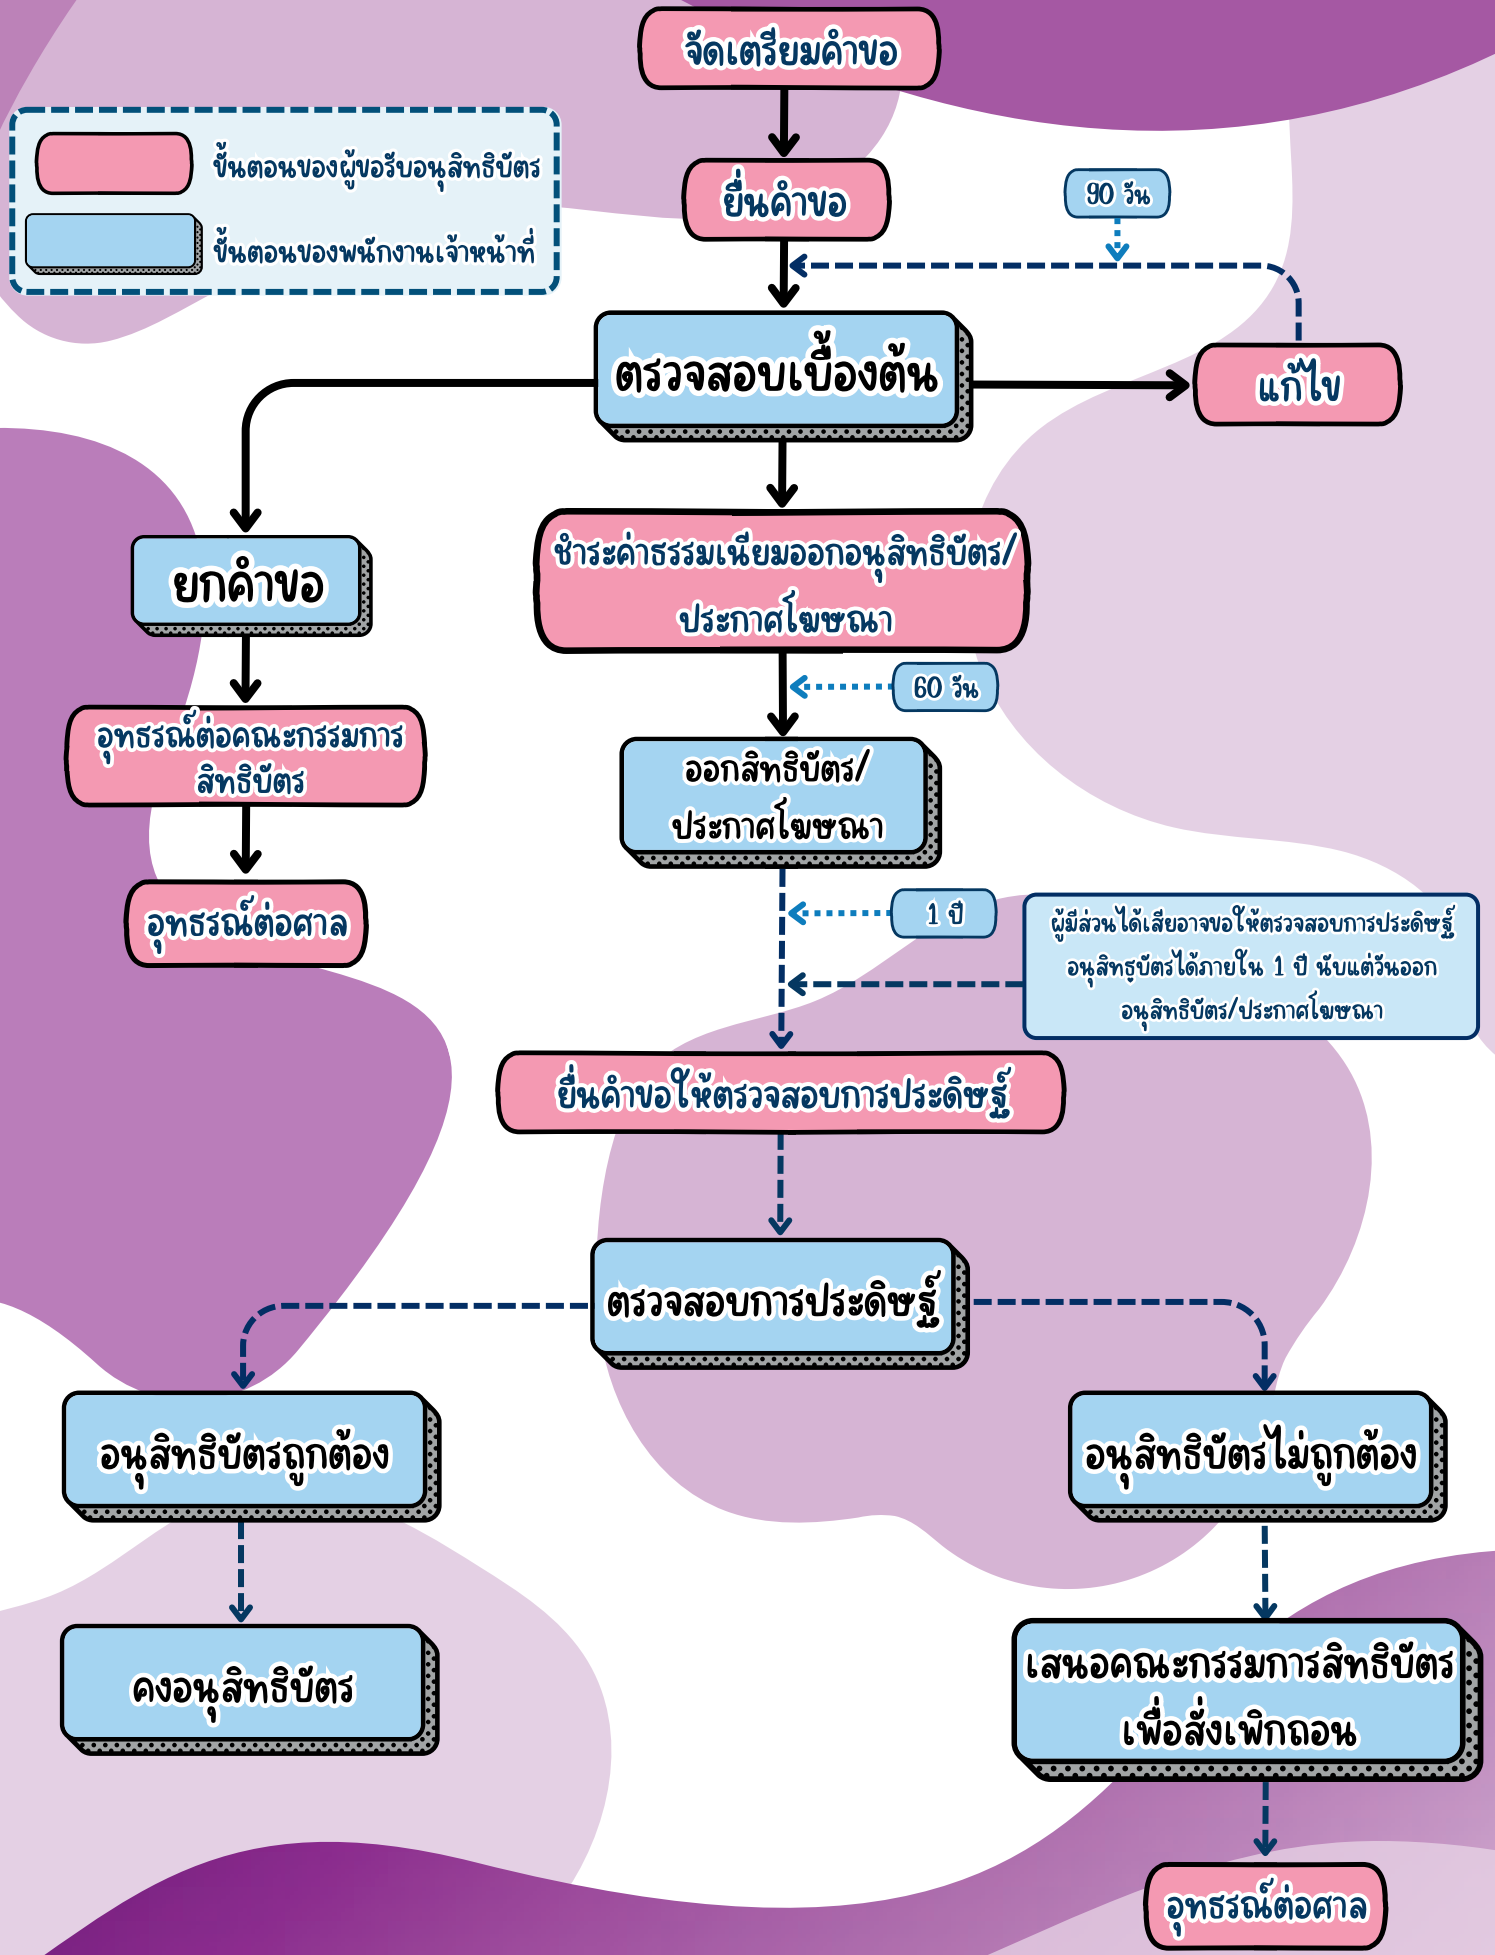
จัดเตรียมคำขอ

ขั้นตอนของผู้ขอรับอนุสิทธิบัตร

ขั้นตอนของพนักงานเจ้าหน้าที่

ยื่นคำขอ

90 วัน

ตรวจสอบเบื้องต้น

แก้ไข

ยกคำขอ

ชำระค่าธรรมเนียมออกอนุสิทธิบัตร/ประกาศโฆษณา

60 วัน

อุทธรณ์ต่อคณะกรรมการสิทธิบัตร

ออกสิทธิบัตร/ประกาศโฆษณา

อุทธรณ์ต่อศาล

1 ปี

ผู้มีส่วนได้เสียอาจขอให้ตรวจสอบการประดิษฐ์อนุสิทธฐบัตรได้ภายใน 1 ปี นับแต่วันออกอนุสิทธิบัตร/ประกาศโฆษณา

ยื่นคำขอให้ตรวจสอบการประดิษฐ์

ตรวจสอบการประดิษฐ์

อนุสิทธิบัตรถูกต้อง

อนุสิทธิบัตรไม่ถูกต้อง

คงอนุสิทธิบัตร

เสนอคณะกรรมการสิทธิบัตรเพื่อสั่งเพิกถอน

อุทธรณ์ต่อศาล